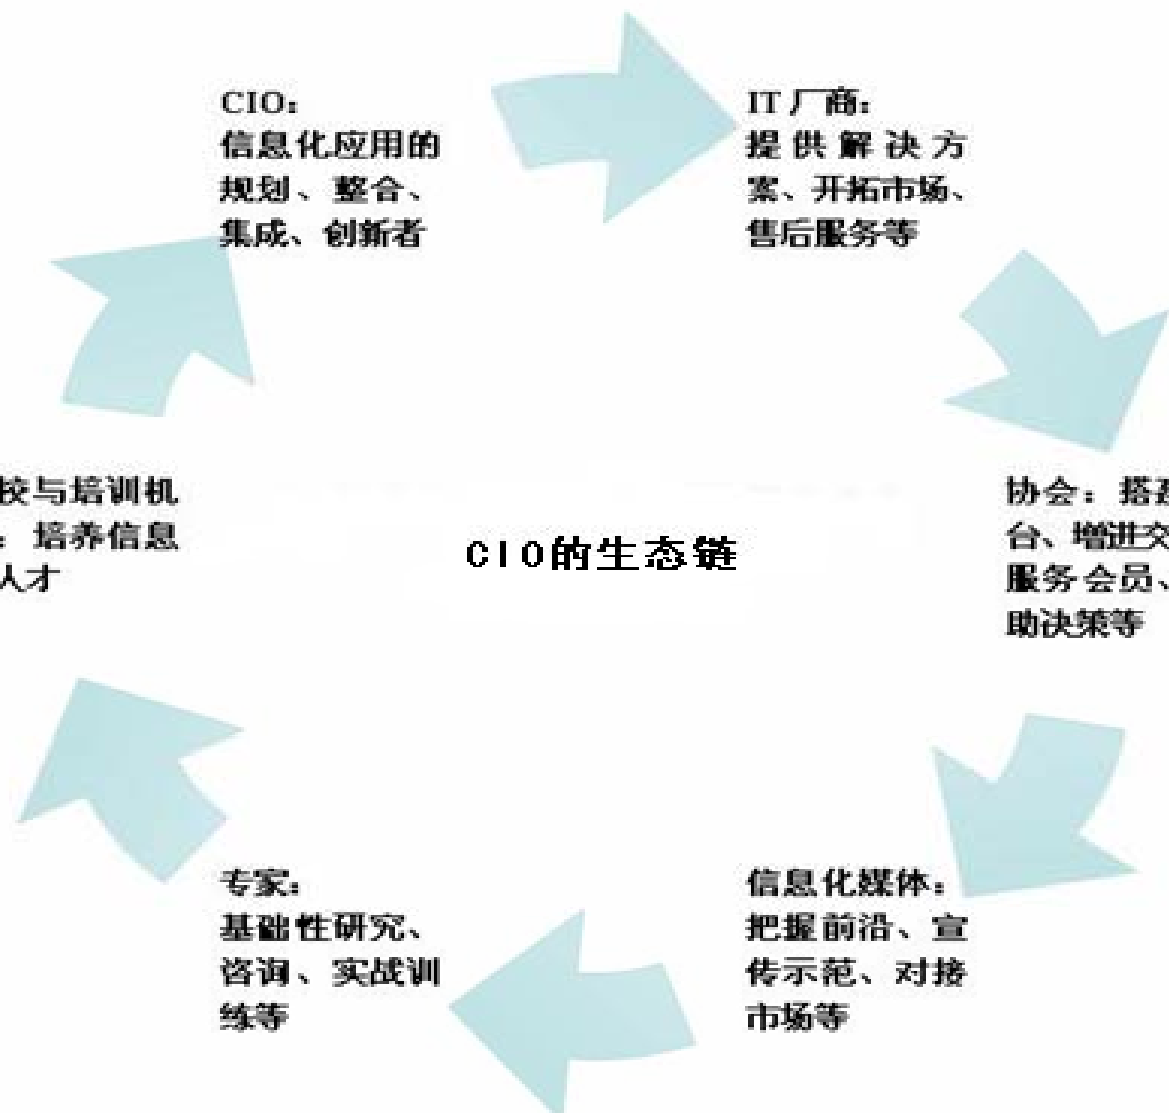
CIO：
信息化应用的规划、整合、集成、创新者

IT厂商：
提供解决方案、开拓市场、售后服务等

协会：搭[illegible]台、增进交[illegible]服务会员、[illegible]助决策等

信息化媒体：
把握前沿、宣传示范、对接市场等

专家：
基础性研究、咨询、实战训练等

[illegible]校与培训机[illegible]：培养信息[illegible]人才

CIO的生态链